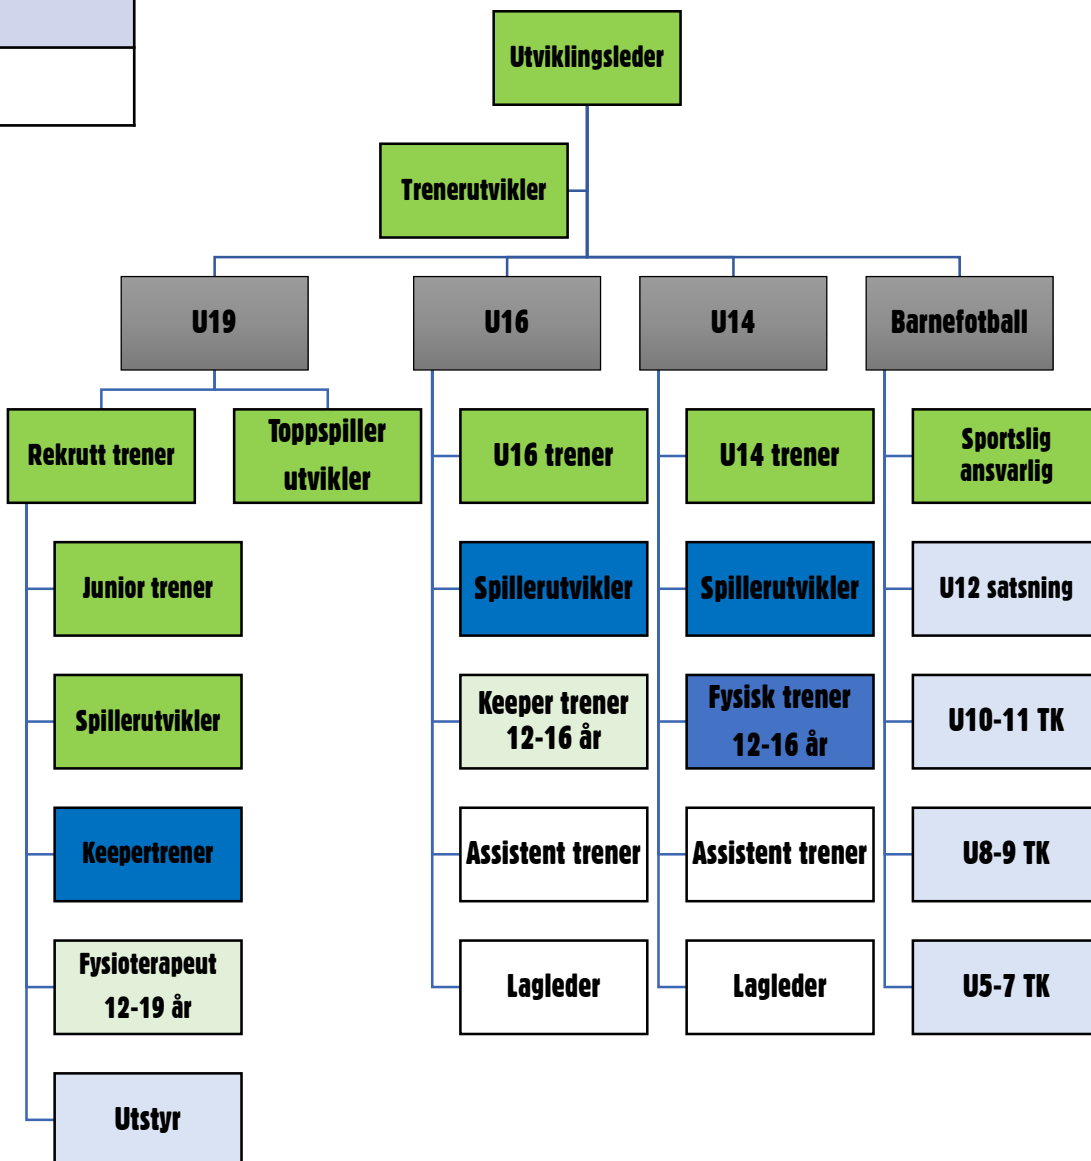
Utviklingsleder

Trenerutvikler

U19

U16

U14

Barnefotball

Rekrutt trener

Toppspiller utvikler

Junior trener

Spillerutvikler

Keepertrener

Fysioterapeut 12-19 år

Utstyr

U16 trener

Spillerutvikler

Keeper trener 12-16 år

Assistent trener

Lagleder

U14 trener

Spillerutvikler

Fysisk trener 12-16 år

Assistent trener

Lagleder

Sportslig ansvarlig

U12 satsning

U10-11 TK

U8-9 TK

U5-7 TK